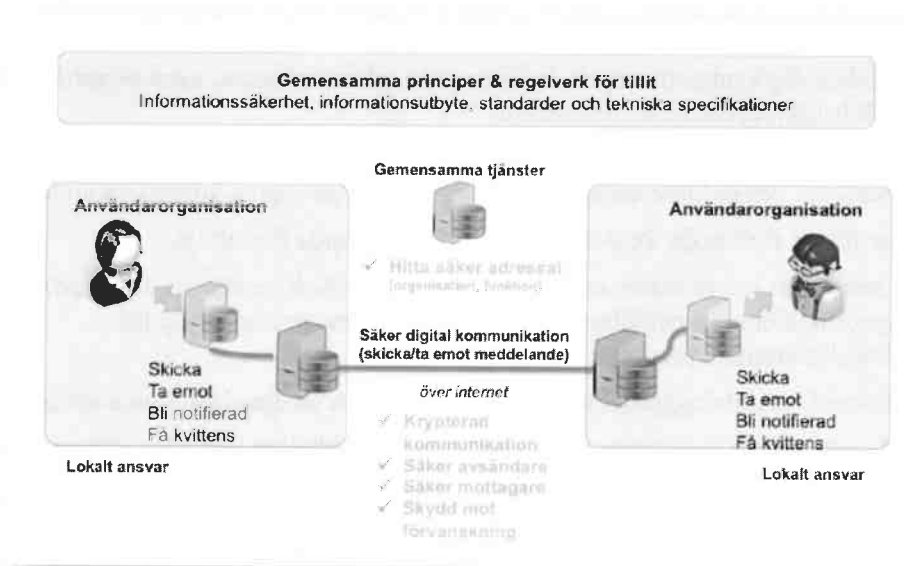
Gemensamma principer & regelverk för tillit
Informationssäkerhet, informationsutbyte, standarder och tekniska specifikationer

Gemensamma tjänster

✓ Hitta säker adressat
(organisation, funktion)

Användarorganisation

Skicka
Ta emot
Bli notifierad
Få kvittens

Lokalt ansvar

Säker digital kommunikation
(skicka/ta emot meddelande)

över internet

✓ Krypterad kommunikation
✓ Säker avsändare
✓ Säker mottagare
✓ Skydd mot förvanskning

Användarorganisation

Skicka
Ta emot
Bli notifierad
Få kvittens

Lokalt ansvar